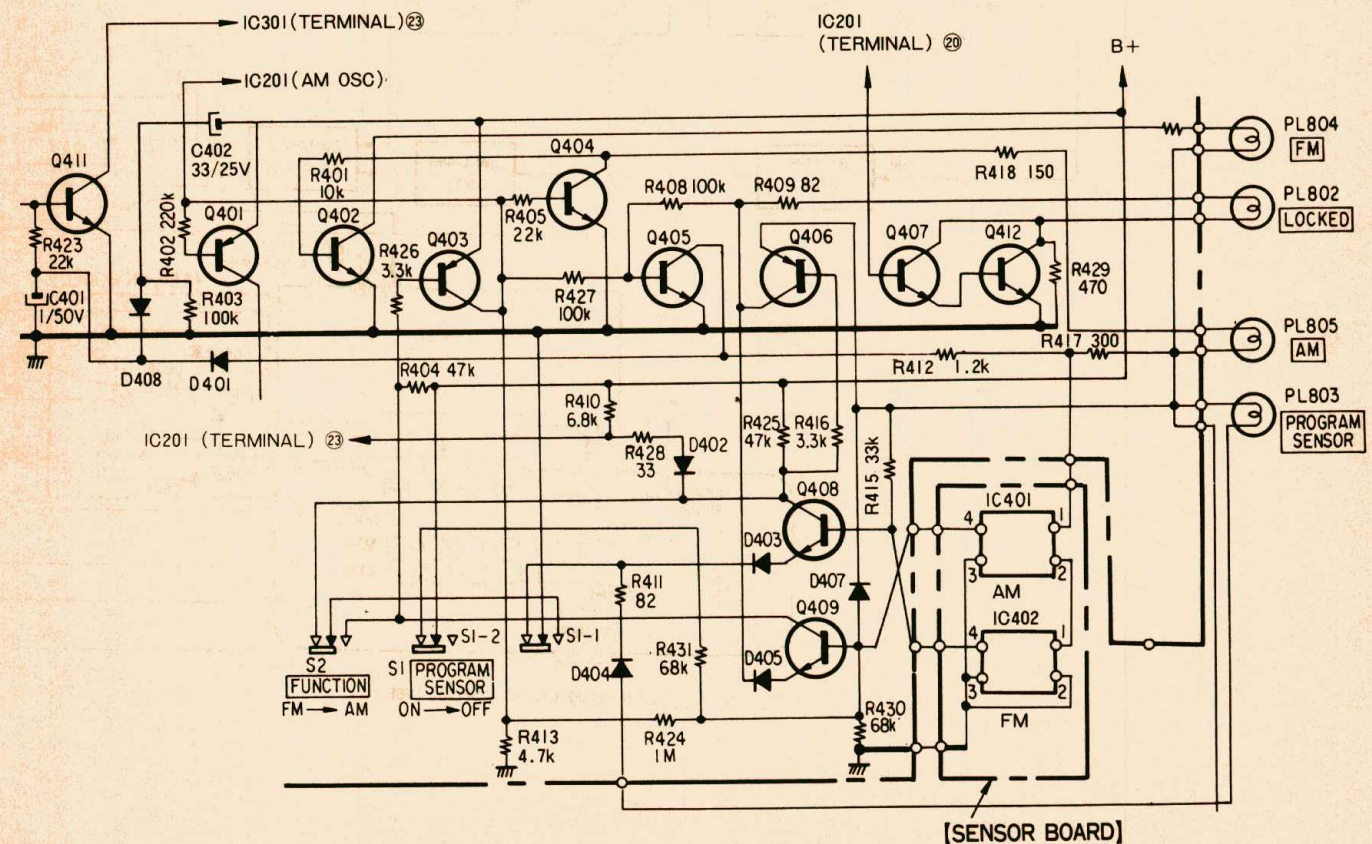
IC301 (TERMINAL) ㉓
IC201 (AM OSC)
IC201 (TERMINAL) ⑳
B+
Q411
C402 33/25V
R401 10k
Q404
R418 150
PL804 FM
R402 220k
Q401
Q402
R405 22k
R408 100k
R409 82
PL802 LOCKED
R423 22k
R426 3.3k
Q403
Q405
Q406
Q407
Q412
R429 470
IC401 1/50V
R403 100k
R427 100k
D408
D401
R404 47k
R412 1.2k
R417 300
PL805 AM
R410 6.8k
PL803 PROGRAM SENSOR
IC201 (TERMINAL) ㉓
R428 33
D402
R425 47k
R416 3.3k
R415 33k
Q408
D403
IC401
4
1
3
AM
2
D407
R411 82
IC402
4
1
S2 FUNCTION FM → AM
S1 PROGRAM SENSOR ON → OFF
S1-2
S1-1
R431 68k
Q409
D404
D405
3
2
FM
R413 4.7k
R424 1M
R430 68k
[SENSOR BOARD]